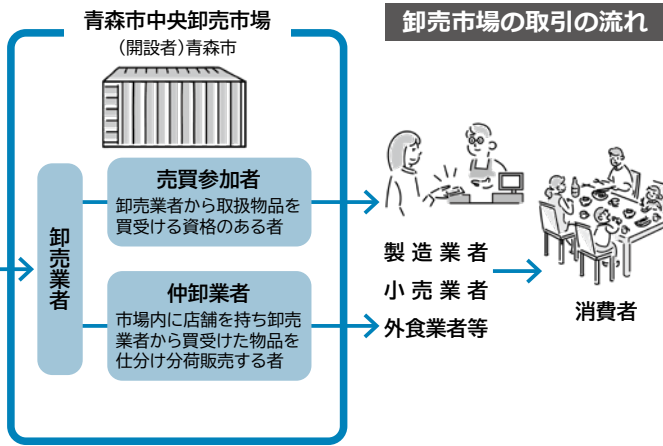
青森市中央卸売市場
（開設者）青森市

卸売市場の取引の流れ

卸売業者

売買参加者
卸売業者から取扱物品を買受ける資格のある者

仲卸業者
市場内に店舗を持ち卸売業者から買受けた物品を仕分け分荷販売する者

製造業者
小売業者
外食業者等

消費者